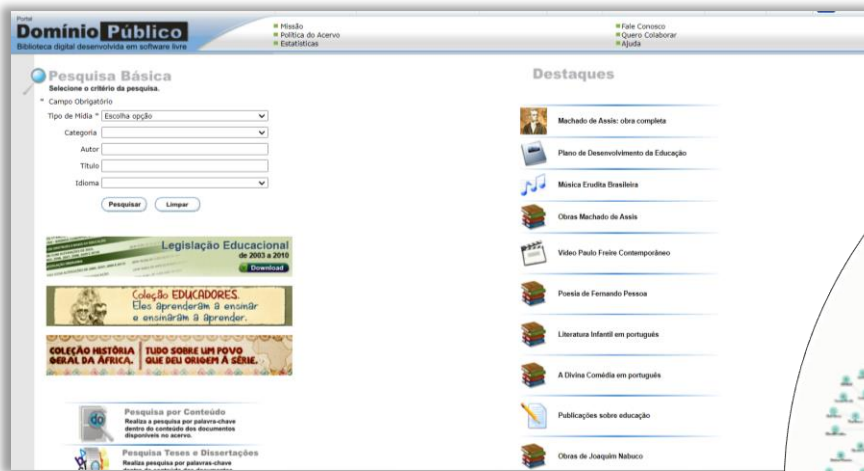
Portal
Domínio Público
Biblioteca digital desenvolvida em software livre

Missão
Política do Acervo
Estatísticas

Fale Conosco
Quero Colaborar
Ajuda

Pesquisa Básica
Selecione o critério da pesquisa.
* Campo Obrigatório

Tipo de Mídia * Escolha opção
Categoria
Autor
Título
Idioma

Pesquisar Limpar

Legislação Educacional
de 2003 a 2010
Download

Coleção EDUCADORES
Eles aprenderam a ensinar e ensinaram a aprender.

COLEÇÃO HISTÓRIA GERAL DA ÁFRICA. TUDO SOBRE UM POVO QUE DEU ORIGEM A SÉRIE.

Pesquisa por Conteúdo
Realiza a pesquisa por palavra-chave dentro do conteúdo dos documentos disponíveis no acervo.

Pesquisa Teses e Dissertações
Realiza pesquisa por palavras-chave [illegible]

Destaques

Machado de Assis: obra completa
Plano de Desenvolvimento da Educação
Música Erudita Brasileira
Obras Machado de Assis
Vídeo Paulo Freire Contemporâneo
Poesia de Fernando Pessoa
Literatura Infantil em português
A Divina Comédia em português
Publicações sobre educação
Obras de Joaquim Nabuco